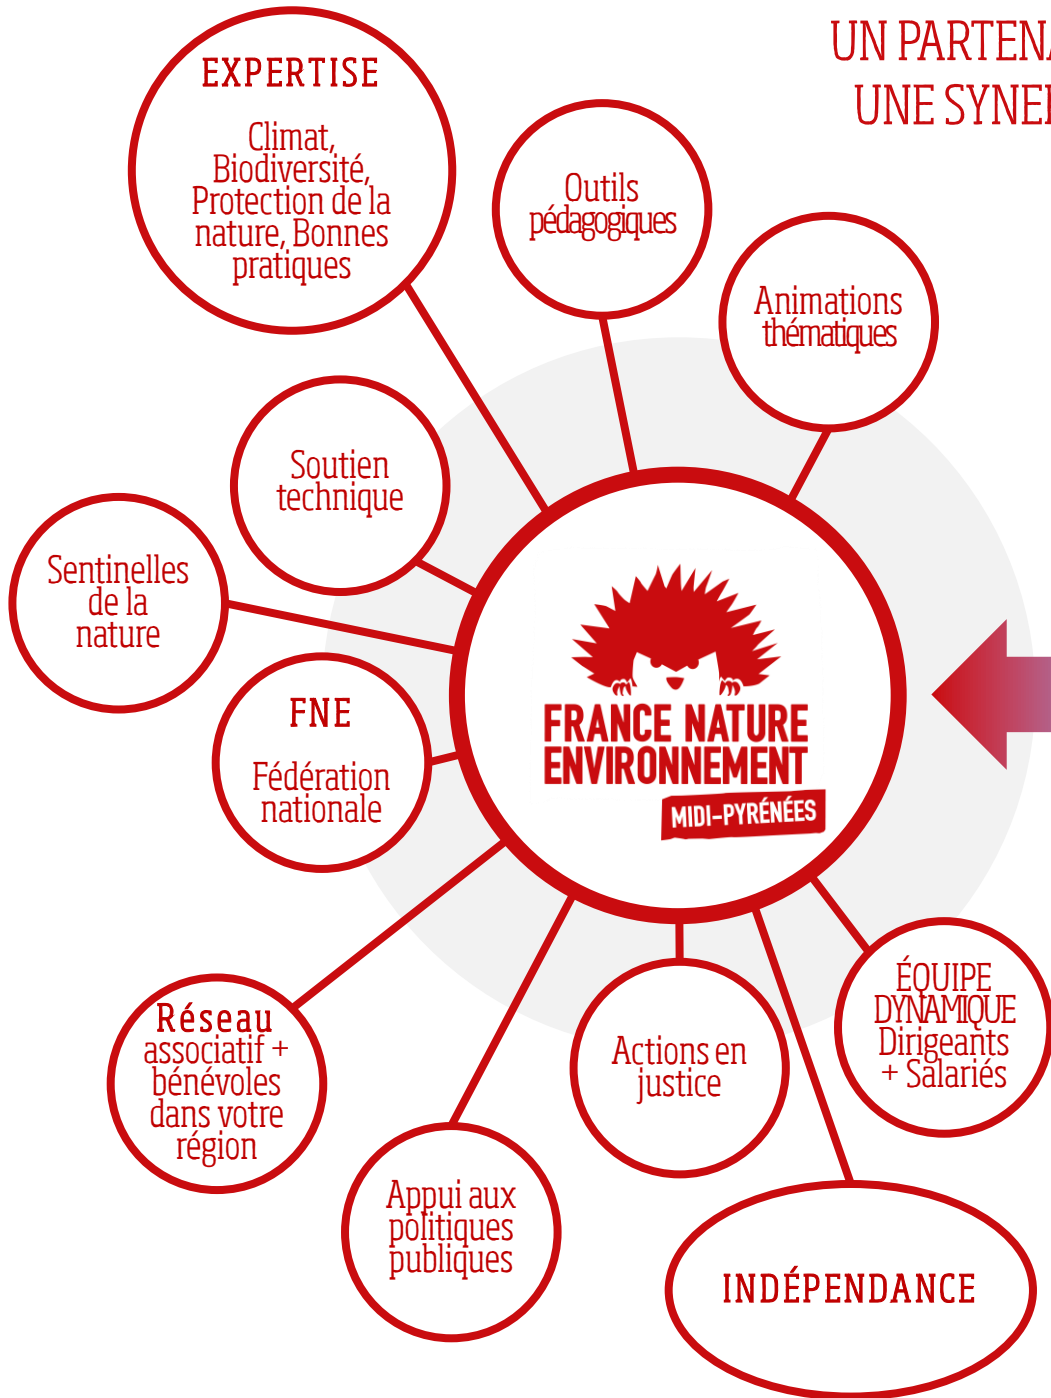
UN PARTENA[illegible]
UNE SYNE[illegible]

EXPERTISE
Climat, Biodiversité, Protection de la nature, Bonnes pratiques

Outils pédagogiques

Animations thématiques

Soutien technique

Sentinelles de la nature

FRANCE NATURE ENVIRONNEMENT
MIDI-PYRÉNÉES

FNE
Fédération nationale

Réseau associatif + bénévoles dans votre région

Appui aux politiques publiques

Actions en justice

ÉQUIPE DYNAMIQUE Dirigeants + Salariés

INDÉPENDANCE